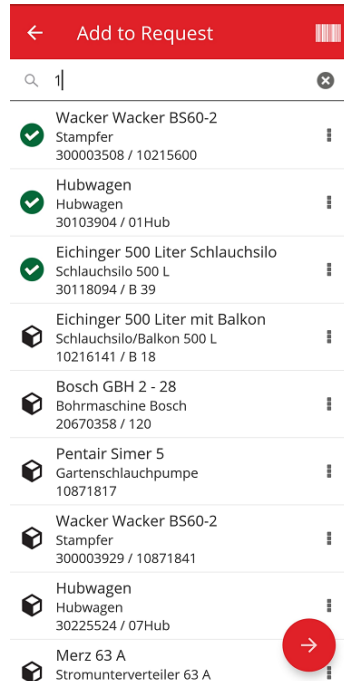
Add to Request

1

Wacker Wacker BS60-2
Stampfer
300003508 / 10215600

Hubwagen
Hubwagen
30103904 / 01Hub

Eichinger 500 Liter Schlauchsilo
Schlauchsilo 500 L
30118094 / B 39

Eichinger 500 Liter mit Balkon
Schlauchsilo/Balkon 500 L
10216141 / B 18

Bosch GBH 2 - 28
Bohrmaschine Bosch
20670358 / 120

Pentair Simer 5
Gartenschlauchpumpe
10871817

Wacker Wacker BS60-2
Stampfer
300003929 / 10871841

Hubwagen
Hubwagen
30225524 / 07Hub

Merz 63 A
Stromunterverteiler 63 A